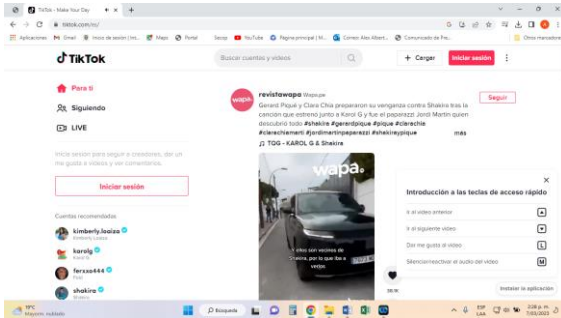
TikTok - Make Your Day × +

tiktok.com/es/

Aplicaciones Gmail Inicio de sesión | Int... Maps Portal Secop YouTube Página principal | M... Correo: Alex Albert... Comunicado de Pre... Otros marcadores

TikTok

Buscar cuentas y videos

+ Cargar

Iniciar sesión

Para ti

Siguiendo

LIVE

Inicia sesión para seguir a creadores, dar un me gusta a videos y ver comentarios.

Iniciar sesión

Cuentas recomendadas

kimberly.loaiza
Kimberly Loaiza

karolg
Karol G

ferxxo444
Feid

shakira
Shakira

revistawapa Wapa.pe

Gerard Piqué y Clara Chía prepararon su venganza contra Shakira tras la canción que estrenó junto a Karol G y fue el paparazzi Jordi Martin quien descubrió todo #shakira #gerardpique #pique #clarachia #clarachiamarti #jordimartinpaparazzi #shakiraypique más

TQG - KAROL G & Shakira

Seguir

wapa.

otro con vecinos de Shakira, por lo que iba a verlos.

Introducción a las teclas de acceso rápido

Ir al video anterior

Ir al siguiente video

Dar me gusta al video

Silenciar/reactivar el audio del video

M

Instalar la aplicación

19°C Mayorm. nublado

Búsqueda

ESP LAA

2:28 p. m. 7/02/2023